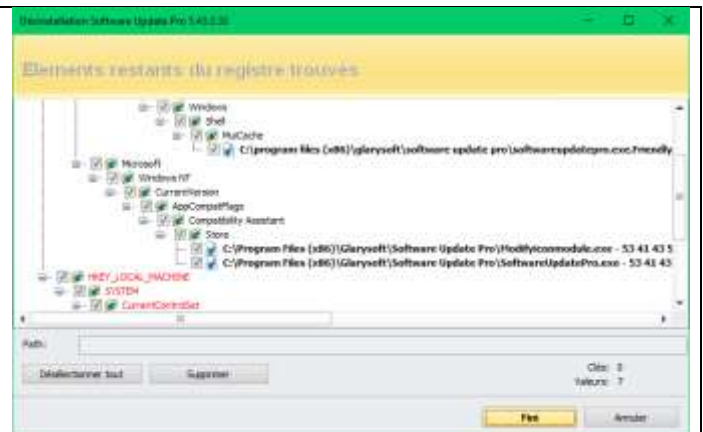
Désinstallation Software Update Pro 5.43.0.36

Elements restants du registre trouvés

Windows
Shell
MuiCache
C:\program files (x86)\glarysoft\software update pro\softwareupdatepro.exe.FriendlyAppName
Microsoft
Windows NT
CurrentVersion
AppCompatFlags
Compatibility Assistant
Store
C:\Program Files (x86)\Glarysoft\Software Update Pro\Modifyicommodule.exe - 53 41 43 5
C:\Program Files (x86)\Glarysoft\Software Update Pro\SoftwareUpdatePro.exe - 53 41 43
HKEY_LOCAL_MACHINE
SYSTEM
CurrentControlSet

Path:

Désélectionner tout
Supprimer

Clés: 5
Valeurs: 7

Fini
Annuler